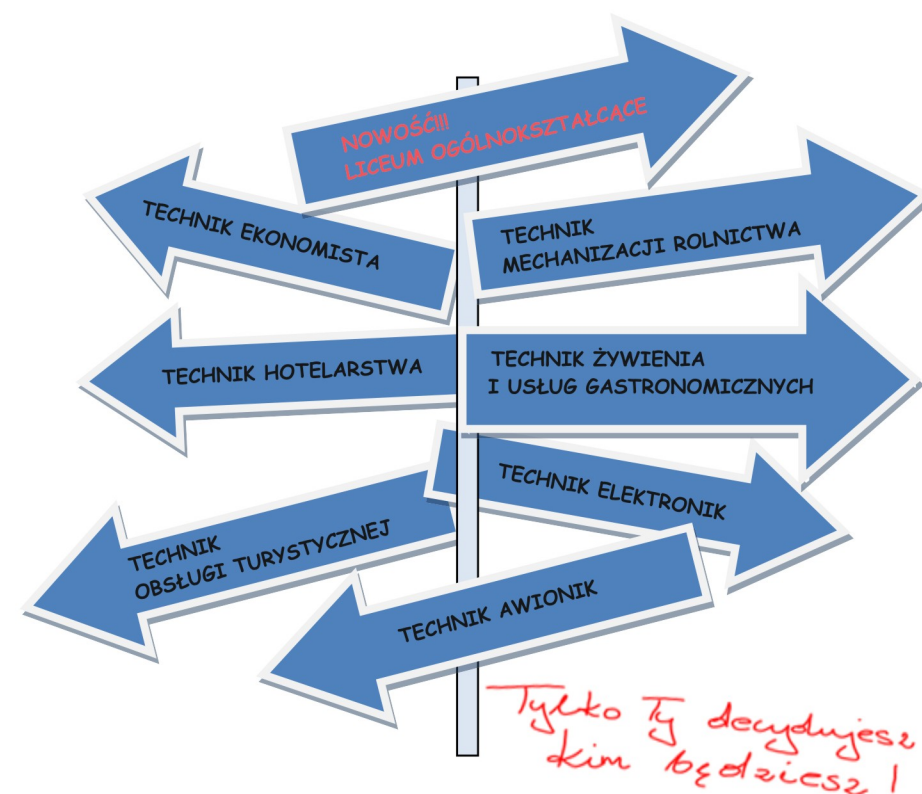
NOWOŚĆ!!!
LICEUM OGÓLNOKSZTAŁCĄCE

TECHNIK EKONOMISTA

TECHNIK
MECHANIZACJI ROLNICTWA

TECHNIK HOTELARSTWA

TECHNIK ŻYWIENIA
I USŁUG GASTRONOMICZNYCH

TECHNIK ELEKTRONIK

TECHNIK
OBSŁUGI TURYSTYCZNEJ

TECHNIK AWIONIK

Tylko Ty decydujesz
kim będziesz!